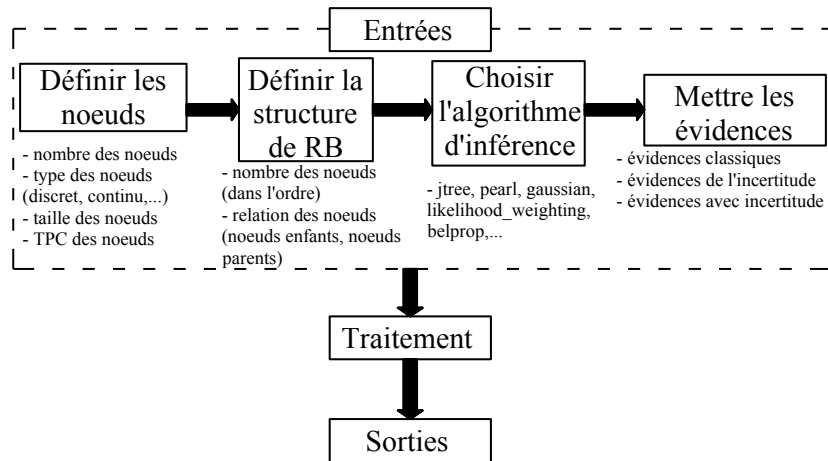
Entrées

Définir les noeuds

- nombre des noeuds
- type des noeuds (discret, continu,...)
- taille des noeuds
- TPC des noeuds

Définir la structure de RB

- nombre des noeuds (dans l'ordre)
- relation des noeuds (noeuds enfants, noeuds parents)

Choisir l'algorithme d'inférence

- jtree, pearl, gaussian, likelihood_weighting, belprop,...

Mettre les évidences

- évidences classiques
- évidences de l'incertitude
- évidences avec incertitude

Traitement

Sorties